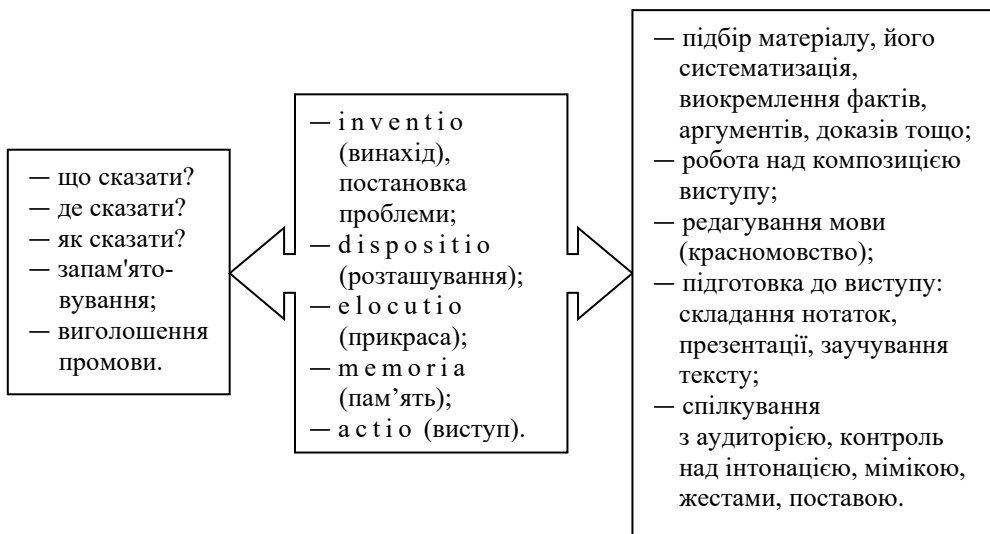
— що сказати?
— де сказати?
— як сказати?
— запам'ятовування;
— виголошення промови.

— i n v e n t i o (винахід), постановка проблеми;
— d i s p o s i t i o (розташування);
— e l o c u t i o (прикраса);
— m e m o r i a (пам'ять);
— a c t i o (виступ).

— підбір матеріалу, його систематизація, виокремлення фактів, аргументів, доказів тощо;
— робота над композицією виступу;
— редагування мови (красномовство);
— підготовка до виступу: складання нотаток, презентації, заучування тексту;
— спілкування з аудиторією, контроль над інтонацією, мімікою, жестами, поставою.